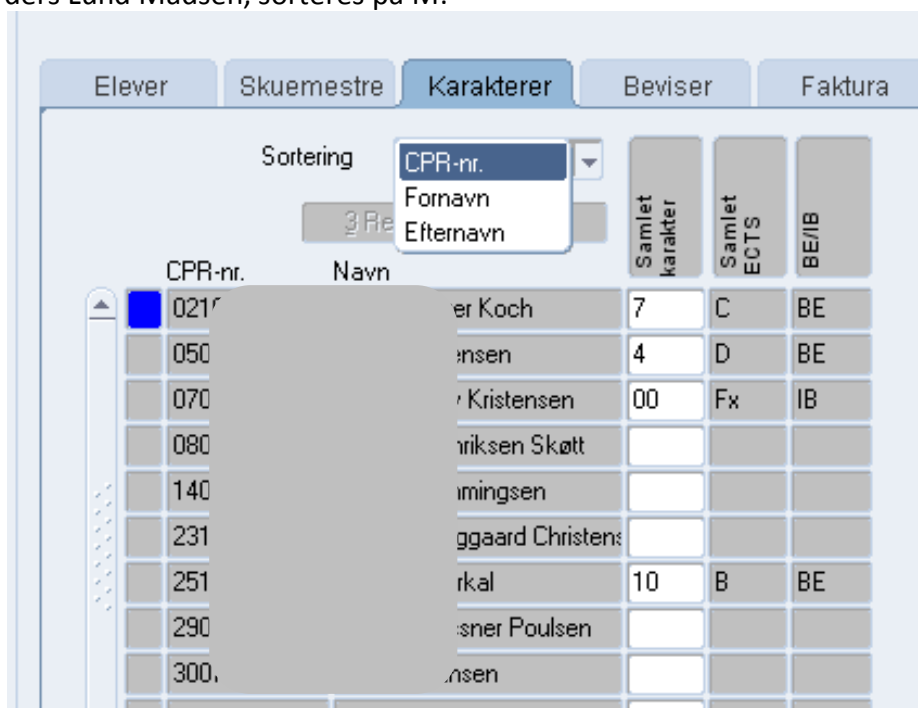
ders Lund Madsen, sorteres på M.

Elever | Skuemestre | Karakterer | Beviser | Faktura

Sortering CPR-nr.
Fornavn
Efternavn

3 Re

CPR-nr. Navn

| CPR-nr. | Navn | Samlet karakter | Samlet ECTS | BE/IB |
|---|---|---|---|---|
| 021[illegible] | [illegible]er Koch | 7 | C | BE |
| 050 | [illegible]ensen | 4 | D | BE |
| 070 | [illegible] Kristensen | 00 | Fx | IB |
| 080 | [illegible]nriksen Skøtt | | | |
| 140 | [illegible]mingsen | | | |
| 231 | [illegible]ggaard Christens | | | |
| 251 | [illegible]rkal | 10 | B | BE |
| 290 | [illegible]sner Poulsen | | | |
| 300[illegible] | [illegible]nsen | | | |